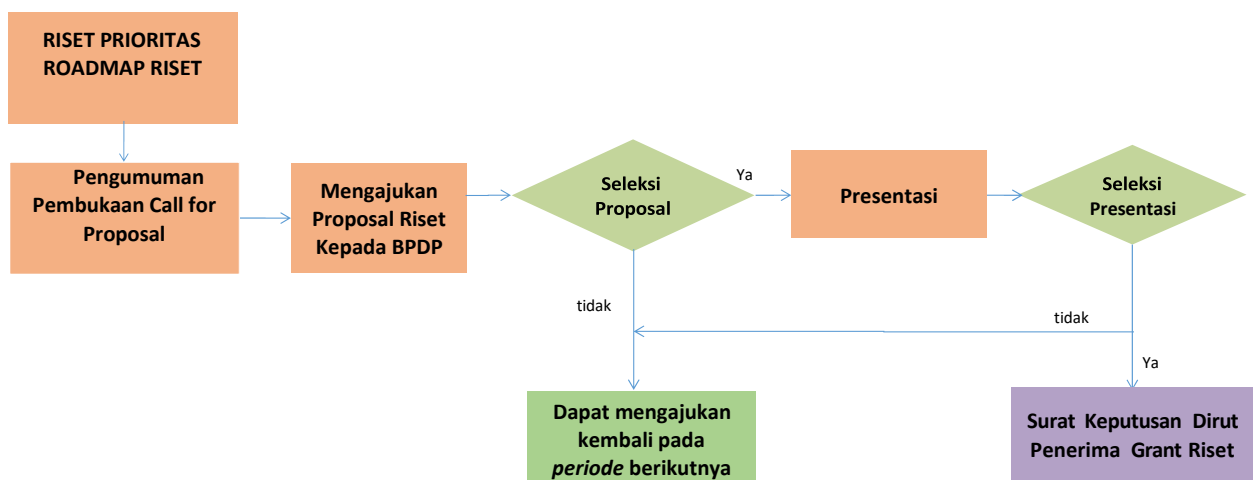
RISET PRIORITAS
ROADMAP RISET

Pengumuman Pembukaan Call for Proposal

Mengajukan Proposal Riset Kepada BPDP

Seleksi Proposal

Ya

Presentasi

Seleksi Presentasi

tidak

tidak

Ya

Dapat mengajukan kembali pada *periode* berikutnya

Surat Keputusan Dirut Penerima Grant Riset